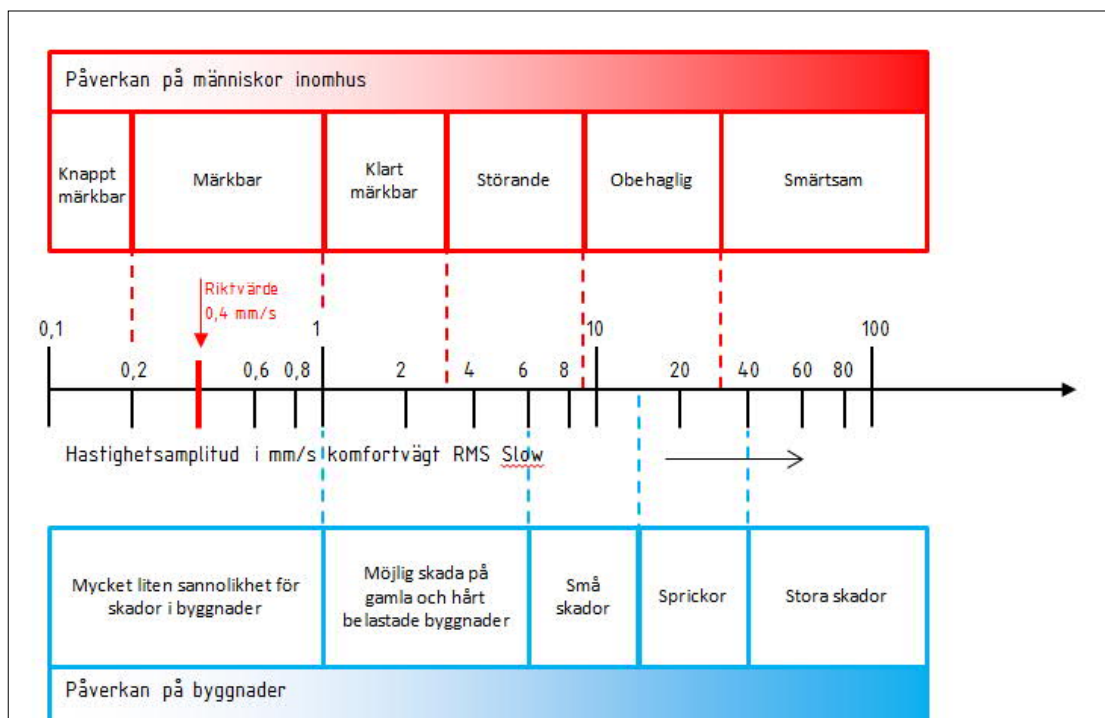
Påverkan på människor inomhus

| Knappt märkbar | Märkbar | Klart märkbar | Störande | Obehaglig | Smärtsam |
|---|---|---|---|---|---|

Riktvärde
0,4 mm/s

0,1 0,2 0,6 0,8 1 2 4 6 8 10 20 40 60 80 100

Hastighetsamplitud i mm/s komfortvägt RMS Slow

| Mycket liten sannolikhet för skador i byggnader | Möjlig skada på gamla och hårt belastade byggnader | Små skador | Sprickor | Stora skador |
|---|---|---|---|---|

Påverkan på byggnader